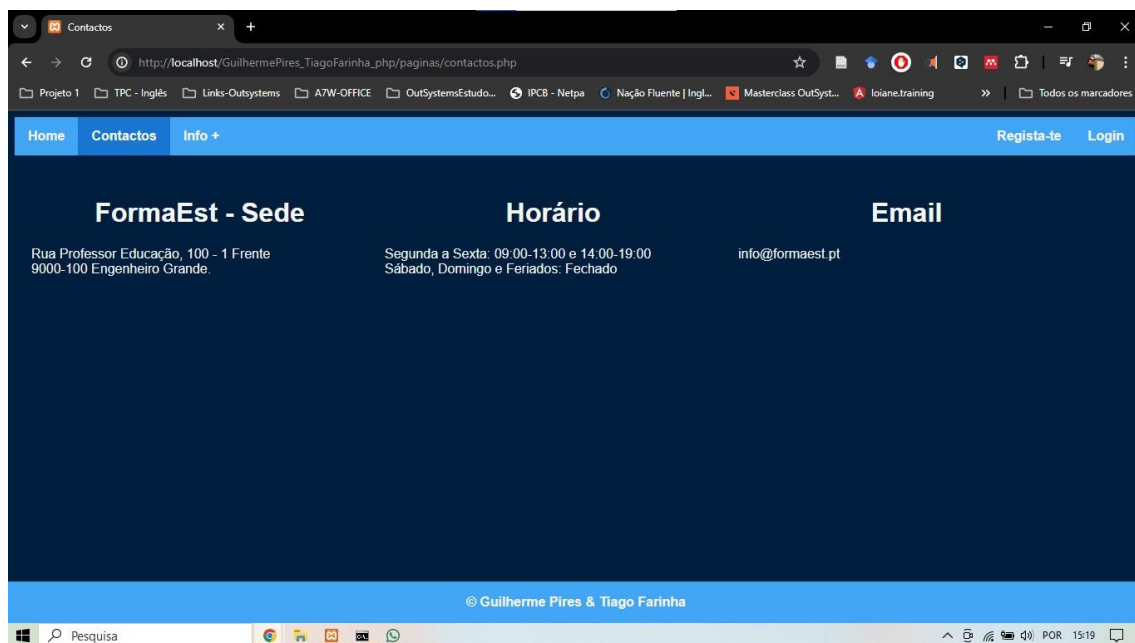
Contactos

http://localhost/GuilhermePires_TiagoFarinha_php/paginas/contactos.php

Projeto 1 | TPC - Inglês | Links-Outsystems | A7W-OFFICE | OutSystemsEstudo... | IPCB - Netpa | Nação Fluente | Ingl... | Masterclass OutSyst... | loiane.training | » | Todos os marcadores

Home | Contactos | Info + | Regista-te | Login

FormaEst - Sede

Rua Professor Educação, 100 - 1 Frente
9000-100 Engenheiro Grande.

Horário

Segunda a Sexta: 09:00-13:00 e 14:00-19:00
Sábado, Domingo e Feriados: Fechado

Email

info@formaest.pt

© Guilherme Pires & Tiago Farinha

Pesquisa

POR 15:19